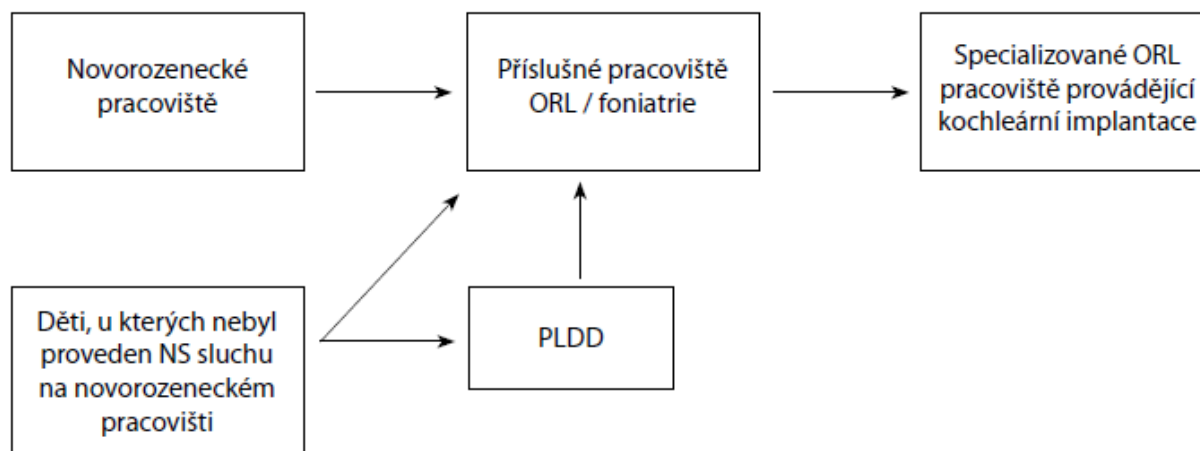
Novorozenecké pracoviště

Příslušné pracoviště ORL / foniatrie

Specializované ORL pracoviště provádějící kochleární implantace

Děti, u kterých nebyl proveden NS sluchu na novorozeneckém pracovišti

PLDD